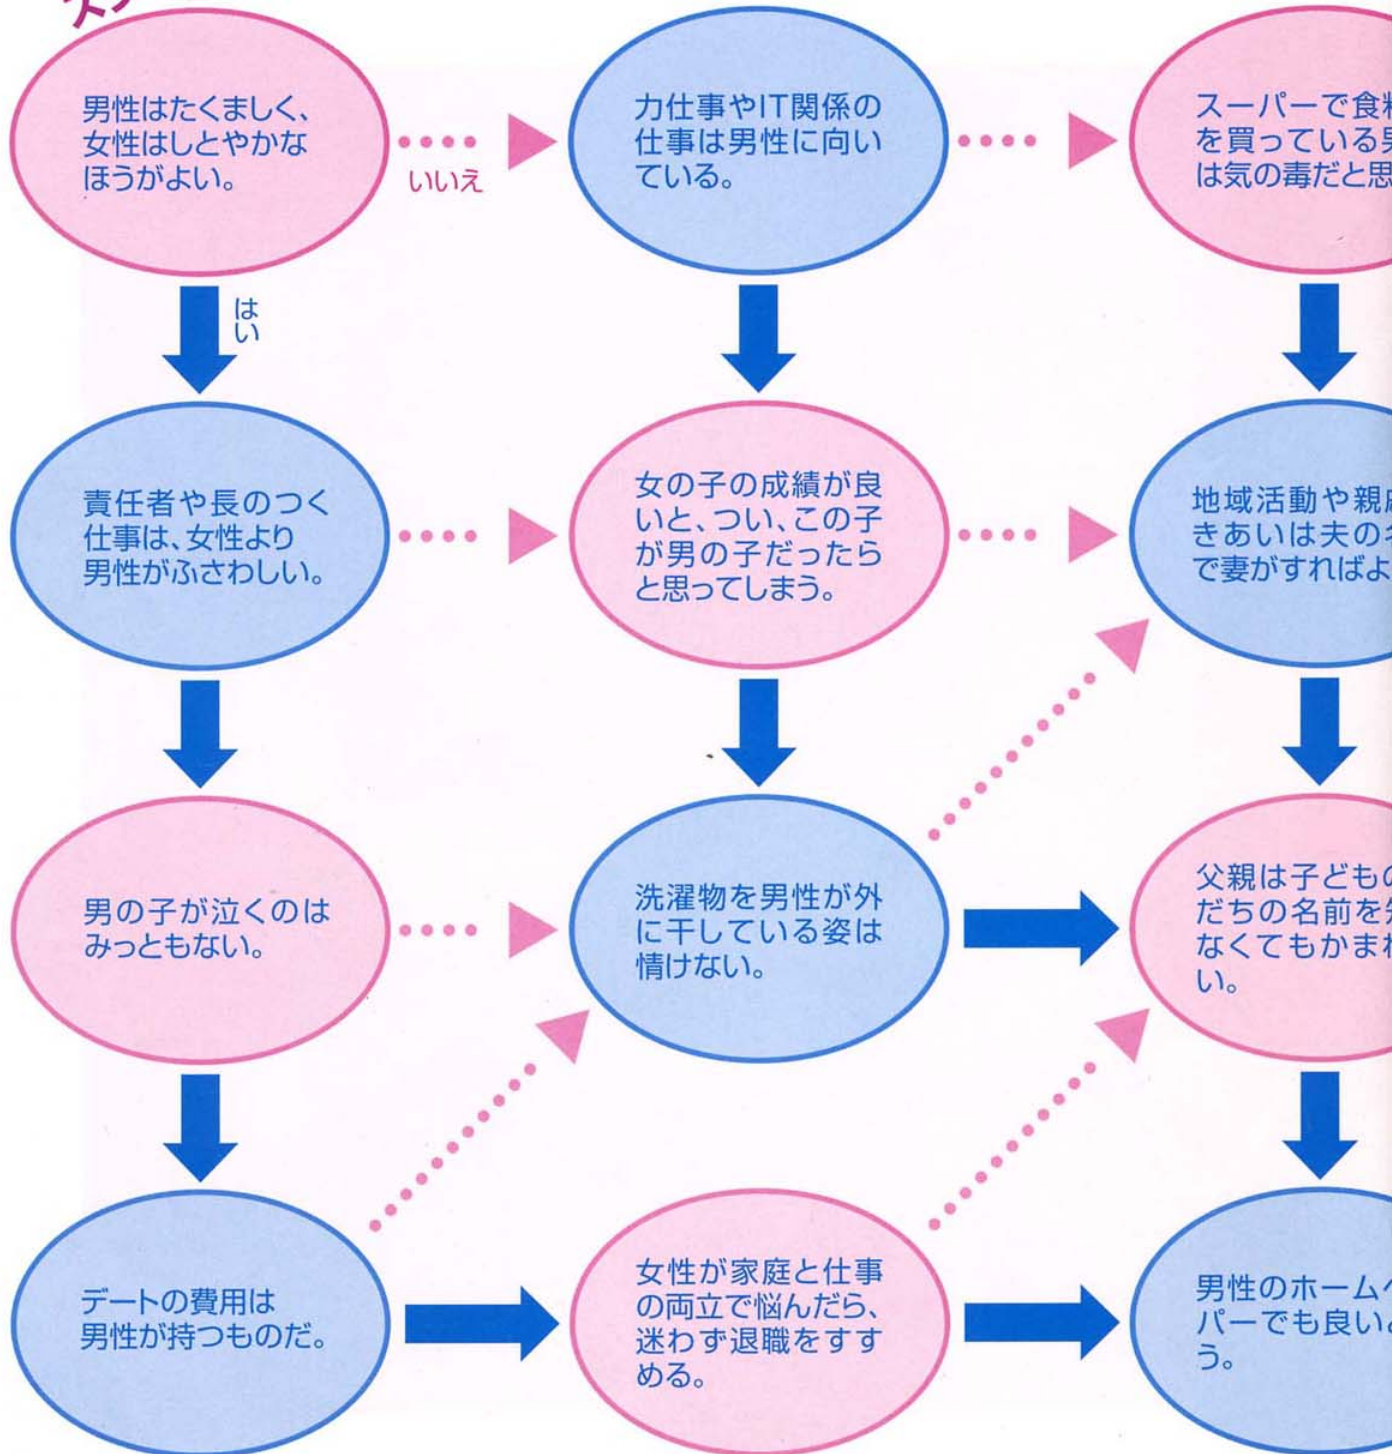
男性はたくましく、女性はしとやかなほうがよい。

いいえ

はい

力仕事やIT関係の仕事は男性に向いている。

スーパーで食料を買っている男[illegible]は気の毒だと思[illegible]

責任者や長のつく仕事は、女性より男性がふさわしい。

女の子の成績が良いと、つい、この子が男の子だったらと思ってしまう。

地域活動や親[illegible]きあいは夫の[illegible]で妻がすればよ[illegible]

男の子が泣くのはみっともない。

洗濯物を男性が外に干している姿は情けない。

父親は子どもの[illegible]だちの名前を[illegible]なくてもかま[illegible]い。

デートの費用は男性が持つものだ。

女性が家庭と仕事の両立で悩んだら、迷わず退職をすすめる。

男性のホーム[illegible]パーでも良い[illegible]う。